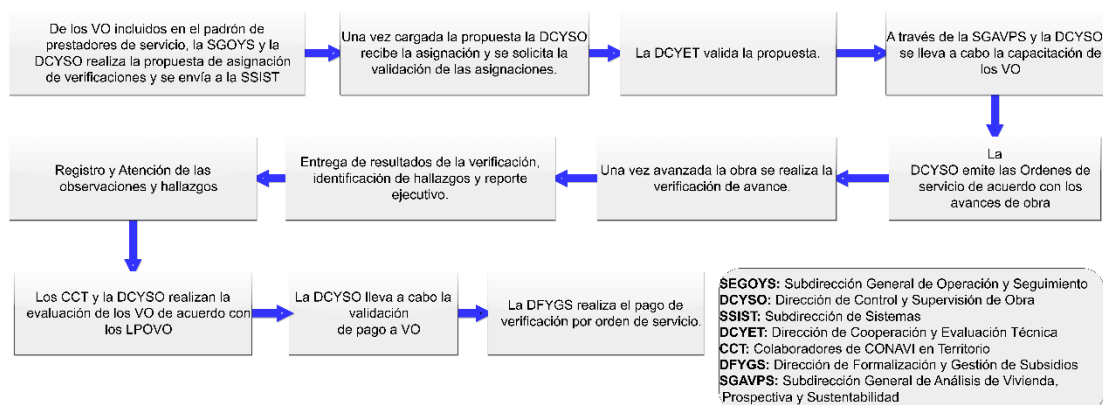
De los VO incluidos en el padrón de prestadores de servicio, la SGOYS y la DCYSO realiza la propuesta de asignación de verificaciones y se envía a la SSIST

Una vez cargada la propuesta la DCYSO recibe la asignación y se solicita la validación de las asignaciones.

La DCYET valida la propuesta.

A través de la SGAVPS y la DCYSO se lleva a cabo la capacitación de los VO

La DCYSO emite las Ordenes de servicio de acuerdo con los avances de obra

Una vez avanzada la obra se realiza la verificación de avance.

Entrega de resultados de la verificación, identificación de hallazgos y reporte ejecutivo.

Registro y Atención de las observaciones y hallazgos

Los CCT y la DCYSO realizan la evaluación de los VO de acuerdo con los LPOVO

La DCYSO lleva a cabo la validación de pago a VO

La DFYGS realiza el pago de verificación por orden de servicio.

SEGOYS: Subdirección General de Operación y Seguimiento
DCYSO: Dirección de Control y Supervisión de Obra
SSIST: Subdirección de Sistemas
DCYET: Dirección de Cooperación y Evaluación Técnica
CCT: Colaboradores de CONAVI en Territorio
DFYGS: Dirección de Formalización y Gestión de Subsidios
SGAVPS: Subdirección General de Análisis de Vivienda, Prospectiva y Sustentabilidad